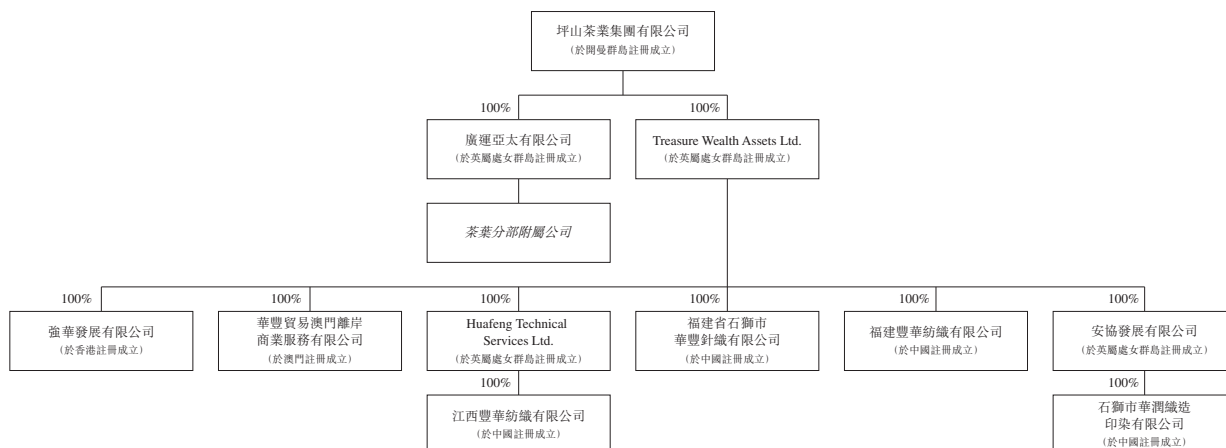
坪山茶業集團有限公司
(於開曼群島註冊成立)

100%

廣運亞太有限公司
(於英屬處女群島註冊成立)

茶葉分部附屬公司

100%

Treasure Wealth Assets Ltd.
(於英屬處女群島註冊成立)

100%

強華發展有限公司
(於香港註冊成立)

100%

華豐貿易澳門離岸商業服務有限公司
(於澳門註冊成立)

100%

Huafeng Technical Services Ltd.
(於英屬處女群島註冊成立)

100%

江西豐華紡織有限公司
(於中國註冊成立)

100%

福建省石獅市華豐針織有限公司
(於中國註冊成立)

100%

福建豐華紡織有限公司
(於中國註冊成立)

100%

安協發展有限公司
(於英屬處女群島註冊成立)

100%

石獅市華潤織造印染有限公司
(於中國註冊成立)